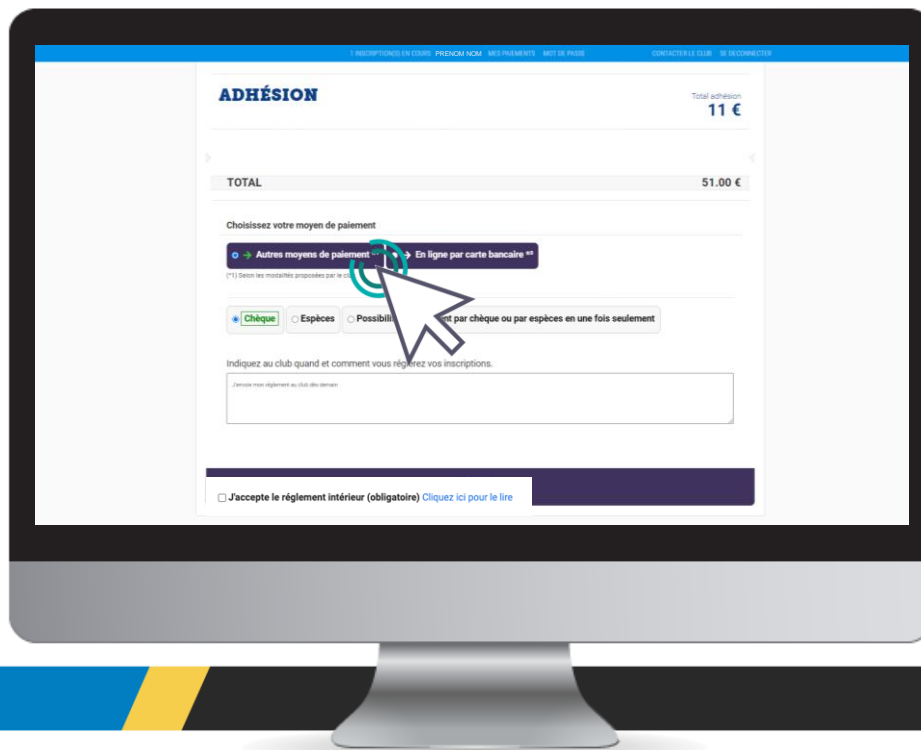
1 INSCRIPTION(S) EN COURS PRENOM NOM MES PAIEMENTS MOT DE PASSE CONTACTER LE CLUB SE DECONNECTER

ADHÉSION

Total adhésion
11 €

TOTAL 51.00 €

Choisissez votre moyen de paiement

Autres moyens de paiement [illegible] En ligne par carte bancaire **

(*1) Selon les modalités proposées par le c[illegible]

Chèque Espèces Possibili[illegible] par chèque ou par espèces en une fois seulement

Indiquez au club quand et comment vous réglerez vos inscriptions.

J'envoie mon règlement au club dès demain

J'accepte le réglement intérieur (obligatoire) Cliquez ici pour le lire